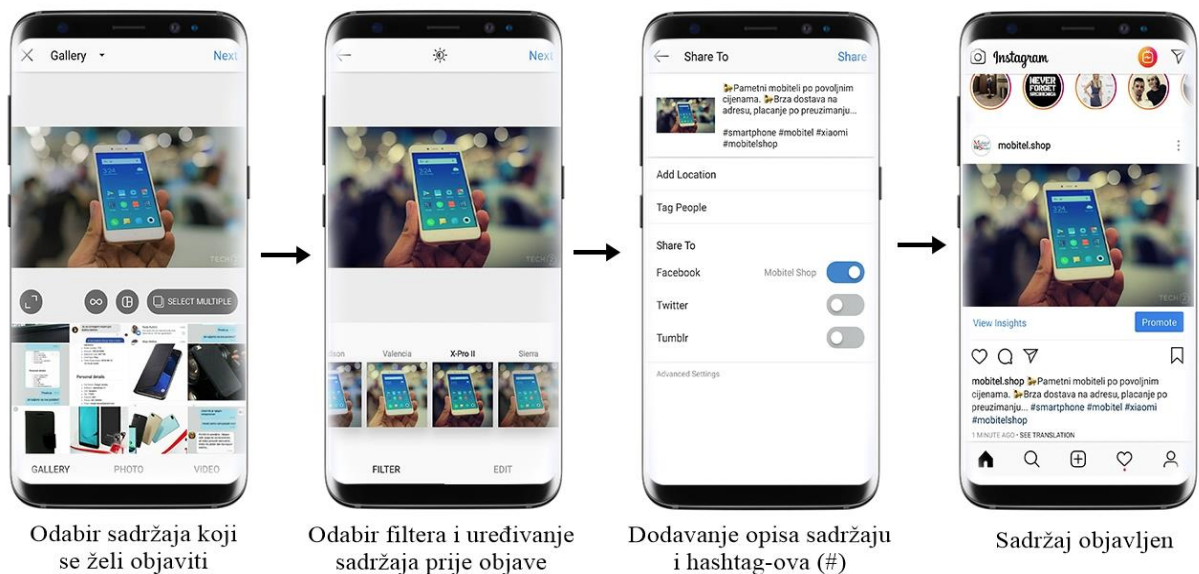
Gallery
Next

SELECT MULTIPLE

Personal details

GALLERY
PHOTO
VIDEO

Next

lson
Valencia
X-Pro II
Sierra

FILTER
EDIT

Share To
Share

Pametni mobiteli po povoljnim cijenama. Brza dostava na adresu, placanje po preuzimanju...
#smartphone #mobitel #xiaomi #mobitelshop

Add Location
Tag People
Share To
Facebook
Mobitel Shop
Twitter
Tumblr
Advanced Settings

Instagram
NEVER FORGET
mobitel.shop

View Insights
Promote

mobitel.shop Pametni mobiteli po povoljnim cijenama. Brza dostava na adresu, placanje po preuzimanju... #smartphone #mobitel #xiaomi #mobitelshop
1 MINUTE AGO • SEE TRANSLATION

Odabir sadržaja koji se želi objaviti

Odabir filtera i uređivanje sadržaja prije objave

Dodavanje opisa sadržaju i hashtag-ova (#)

Sadržaj objavljen